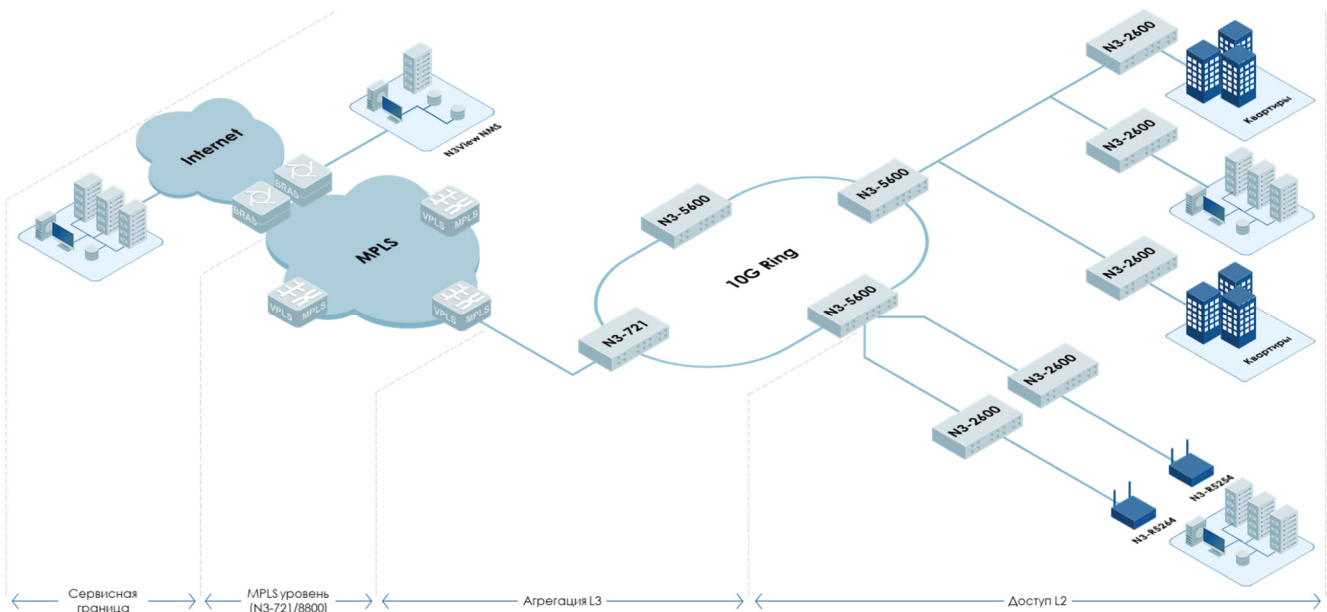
N3-2600

Квартиры

N3View NMS

Internet

BRAS

BRAS

MPLS

VPLS MPLS

VPLS MPLS

VPLS MPLS

N3-5600

N3-5600

N3-2600

N3-2600

10G Ring

N3-5600

N3-721

N3-2600

Квартиры

N3-2600

N3-2600

N3-R5264

N3-R5264

Сервисная граница

MPLS уровень (N3-721/8800)

Агрегация L3

Доступ L2